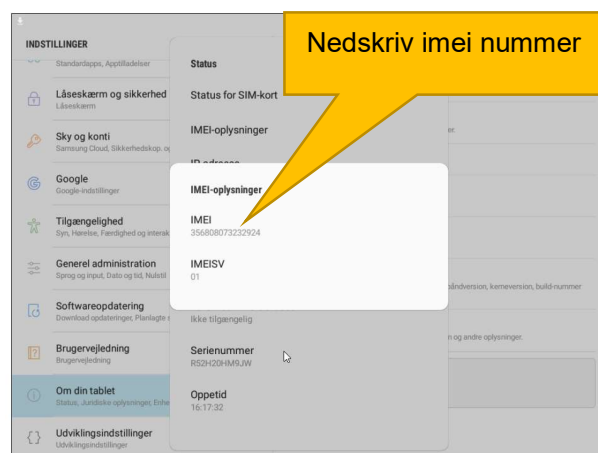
INDSTILLINGER

Standardapps, Apptilladelser

Låseskærm og sikkerhed
Låseskærm

Sky og konti
Samsung Cloud, Sikkerhedskop. og

Google
Google-indstillinger

Tilgængelighed
Syn, Hørelse, Færdighed og interak

Generel administration
Sprog og input, Dato og tid, Nulstil

Softwareopdatering
Download opdateringer, Planlagte s

Brugervejledning
Brugervejledning

Om din tablet
Status, Juridiske oplysninger, Enhe

Udviklingsindstillinger
Udviklingsindstillinger

Status

Status for SIM-kort

IMEI-oplysninger

IP-adresse

Ikke tilgængelig

Serienummer
RS2H20HM9JW

Oppetid
16:17:32

IMEI-oplysninger

IMEI
356808073232924

IMEISV
01

Nedskriv imei nummer

r.

åndversion, kerneversion, build-nummer

n og andre oplysninger.